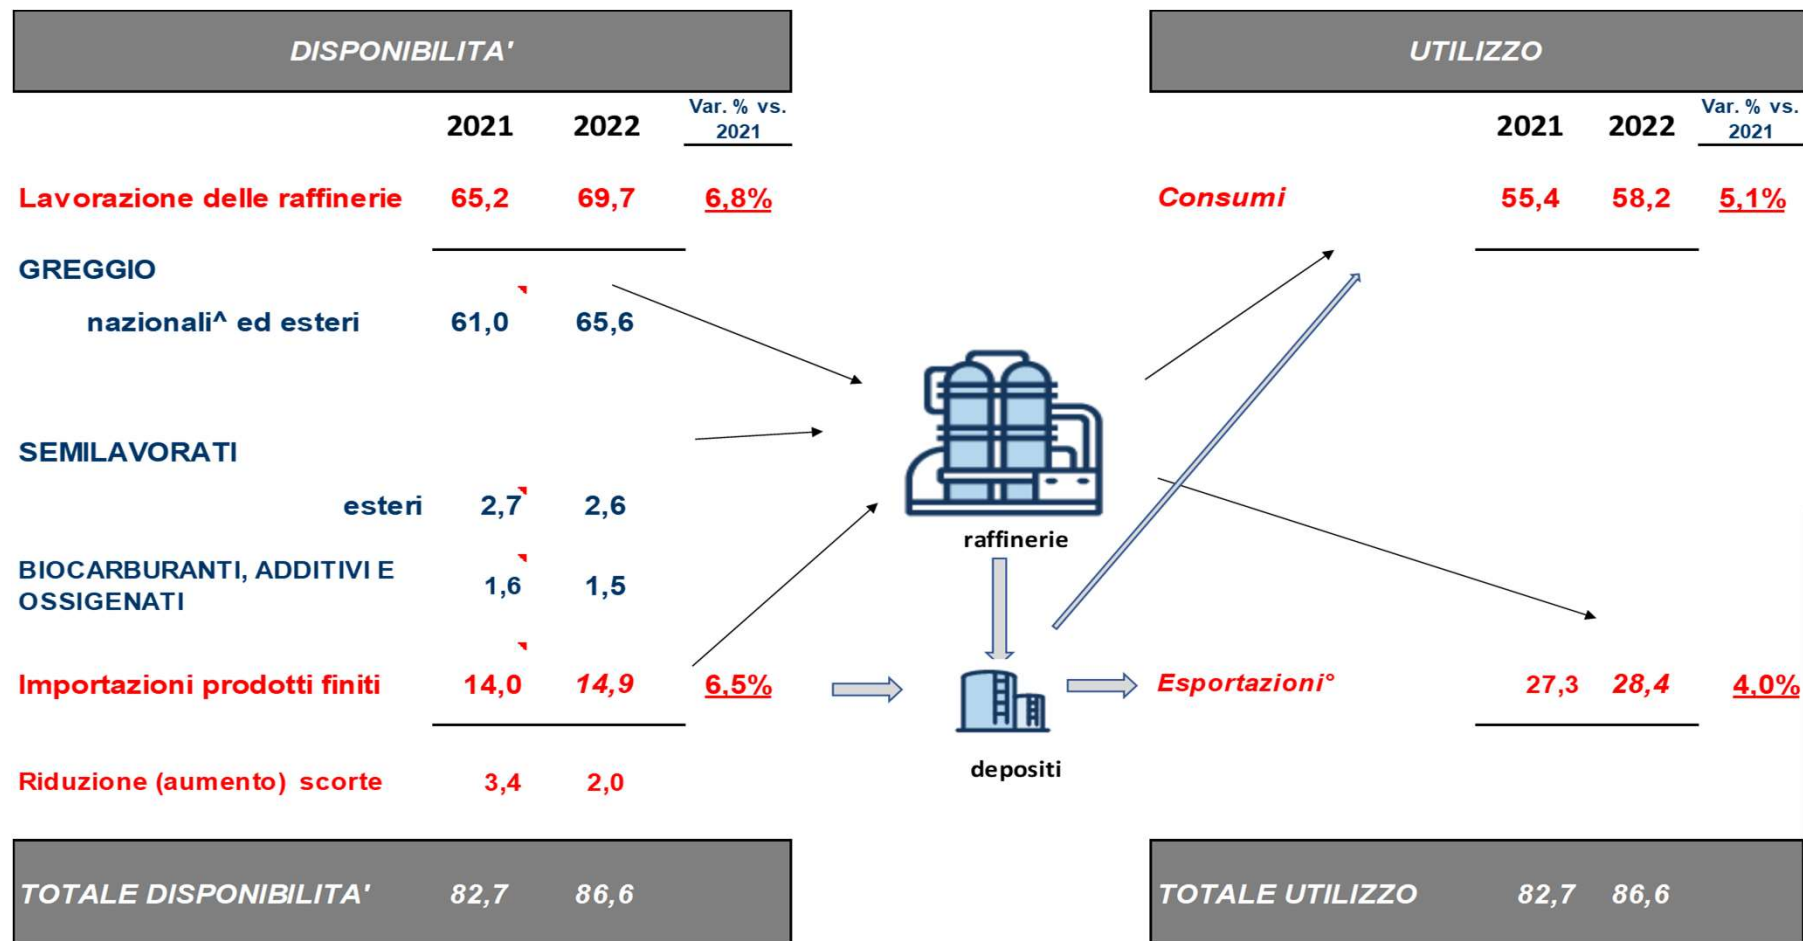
DISPONIBILITA'

| | 2021 | 2022 | Var. % vs. 2021 |
|---|---|---|---|
| Lavorazione delle raffinerie | 65,2 | 69,7 | 6,8% |
| GREGGIO | | | |
| nazionali^ ed esteri | 61,0 | 65,6 | |
| SEMILAVORATI | | | |
| esteri | 2,7 | 2,6 | |
| BIOCARBURANTI, ADDITIVI E OSSIGENATI | 1,6 | 1,5 | |
| Importazioni prodotti finiti | 14,0 | 14,9 | 6,5% |
| Riduzione (aumento) scorte | 3,4 | 2,0 | |

TOTALE DISPONIBILITA' 82,7 86,6

raffinerie

depositi

UTILIZZO

| | 2021 | 2022 | Var. % vs. 2021 |
|---|---|---|---|
| Consumi | 55,4 | 58,2 | 5,1% |
| Esportazioni° | 27,3 | 28,4 | 4,0% |

TOTALE UTILIZZO 82,7 86,6